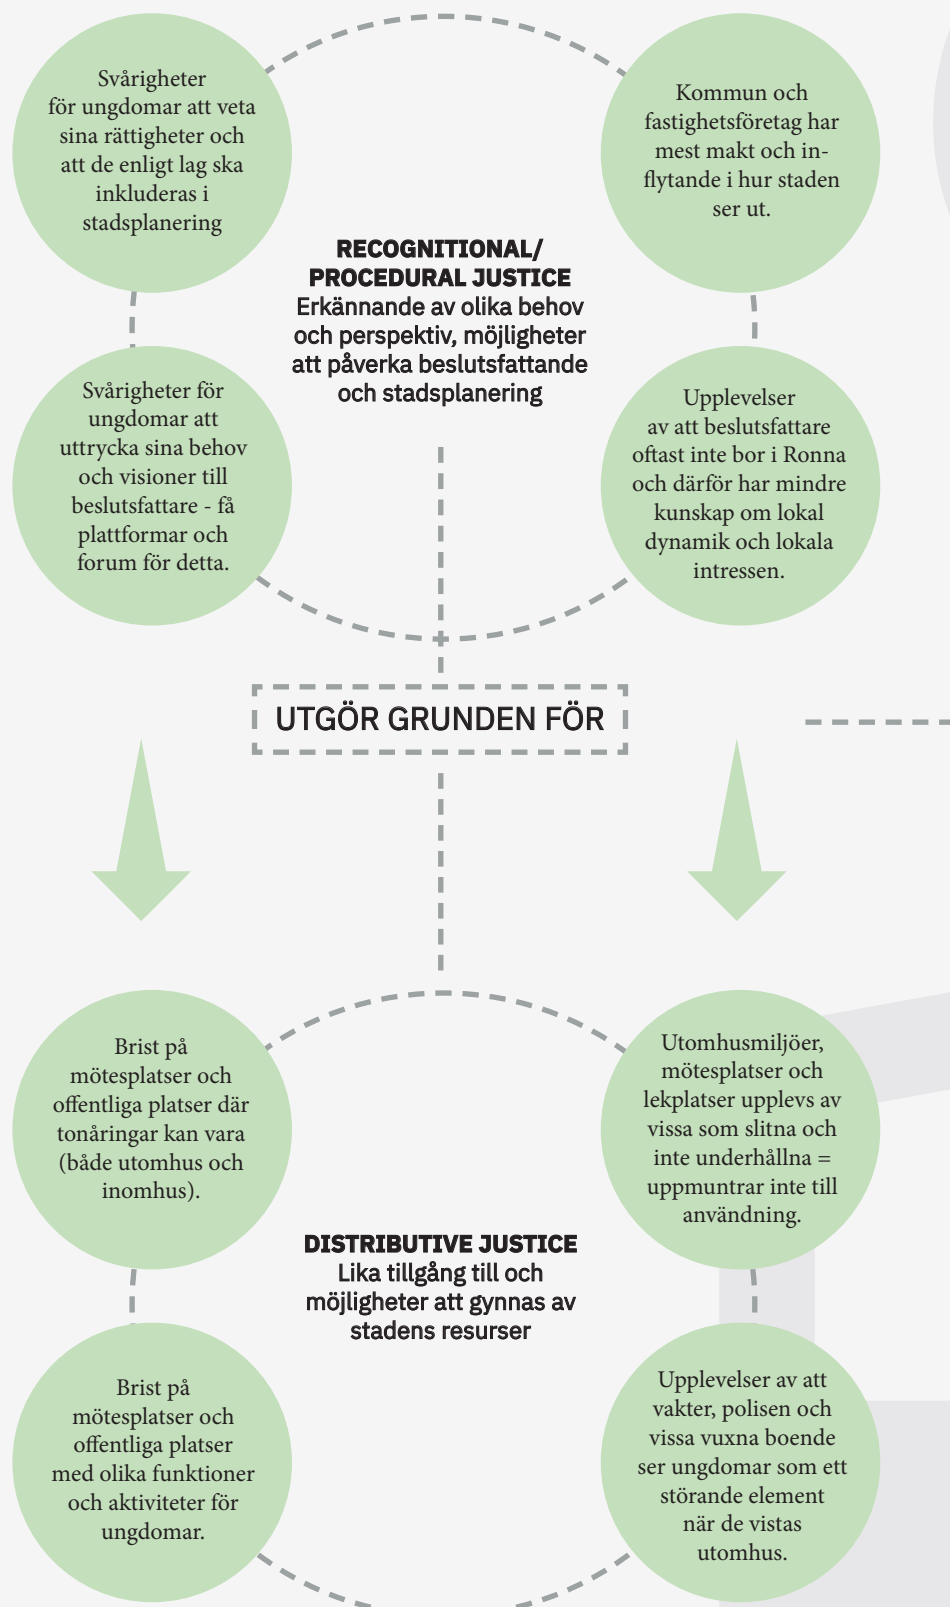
Svårigheter för ungdomar att veta sina rättigheter och att de enligt lag ska inkluderas i stadsplanering

Kommun och fastighetsföretag har mest makt och inflytande i hur staden ser ut.

RECOGNITIONAL/ PROCEDURAL JUSTICE
Erkännande av olika behov och perspektiv, möjligheter att påverka beslutsfattande och stadsplanering

Svårigheter för ungdomar att uttrycka sina behov och visioner till beslutsfattare - få plattformar och forum för detta.

Upplevelser av att beslutsfattare oftast inte bor i Ronna och därför har mindre kunskap om lokal dynamik och lokala intressen.

UTGÖR GRUNDEN FÖR

Brist på mötesplatser och offentliga platser där tonåringar kan vara (både utomhus och inomhus).

Utomhusmiljöer, mötesplatser och lekplatser upplevs av vissa som slitna och inte underhållna = uppmuntrar inte till användning.

DISTRIBUTIVE JUSTICE
Lika tillgång till och möjligheter att gynnas av stadens resurser

Brist på mötesplatser och offentliga platser med olika funktioner och aktiviteter för ungdomar.

Upplevelser av att vakter, polisen och vissa vuxna boende ser ungdomar som ett störande element när de vistas utomhus.